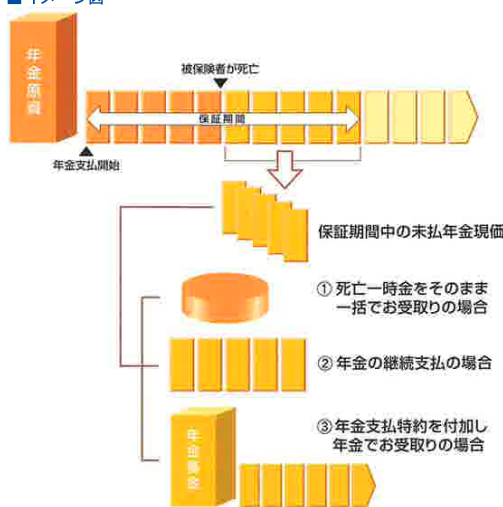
■イメージ図

年金原資

被保険者が死亡

保証期間

年金支払開始

保証期間中の未払年金現価

① 死亡一時金をそのまま一括でお受取りの場合

② 年金の継続支払の場合

③ 年金支払特約を付加し年金でお受取りの場合

年金原資